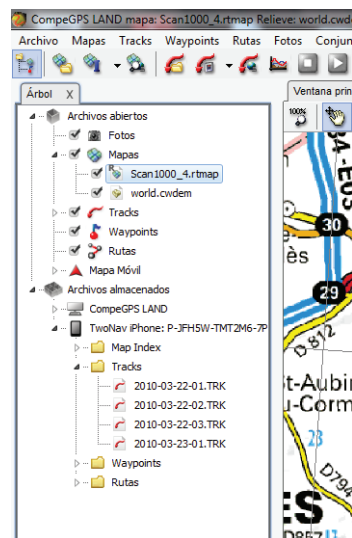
CompeGPS LAND mapa: Scan1000_4.rtmap Relieve: world.cwdem

Archivo Mapas Tracks Waypoints Rutas Fotos Conjun

Árbol X

Ventana prin

Archivos abiertos
Fotos
Mapas
Scan1000_4.rtmap
world.cwdem
Tracks
Waypoints
Rutas
Mapa Móvil
Archivos almacenados
CompeGPS LAND
TwoNav iPhone: P-JFH5W-TMT2M6-7P
Map Index
Tracks
2010-03-22-01.TRK
2010-03-22-02.TRK
2010-03-22-03.TRK
2010-03-23-01.TRK
Waypoints
Rutas

100%
34-E05
30
ès
29
D812
t-Aubin
u-Corm
23
D794
ES